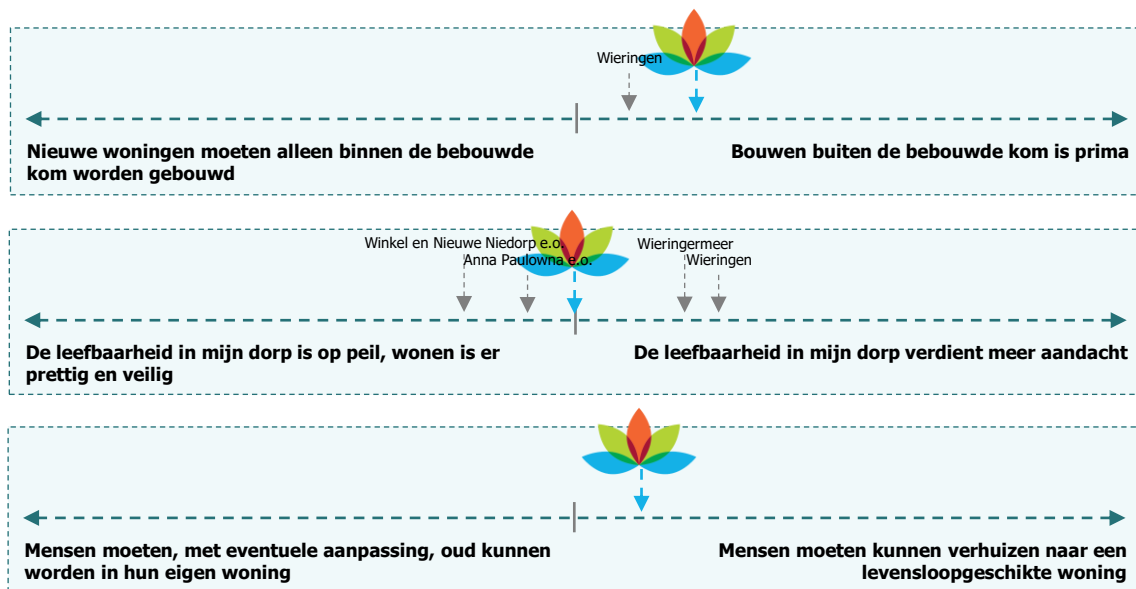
Wieringen

Nieuwe woningen moeten alleen binnen de bebouwde kom worden gebouwd

Bouwen buiten de bebouwde kom is prima

Winkel en Nieuwe Niedorp e.o.

Anna Paulowna e.o.

Wieringermeer

Wieringen

De leefbaarheid in mijn dorp is op peil, wonen is er prettig en veilig

De leefbaarheid in mijn dorp verdient meer aandacht

Mensen moeten, met eventuele aanpassing, oud kunnen worden in hun eigen woning

Mensen moeten kunnen verhuizen naar een levensloopgeschikte woning